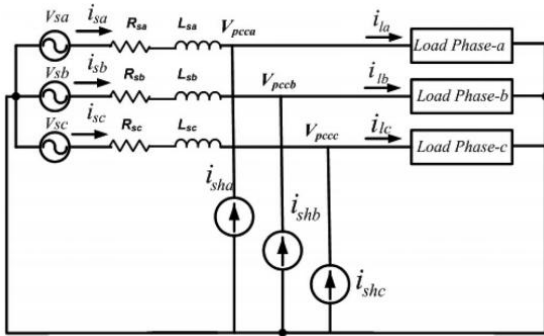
Vsa $i_{sa}$ $R_{sa}$ $L_{sa}$ $V_{pcca}$ $i_{la}$ Load Phase-a

Vsb $i_{sb}$ $R_{sb}$ $L_{sb}$ $V_{pccb}$ $i_{lb}$ Load Phase-b

Vsc $i_{sc}$ $R_{sc}$ $L_{sc}$ $V_{pccc}$ $i_{lc}$ Load Phase-c

$i_{sha}$

$i_{shb}$

$i_{shc}$